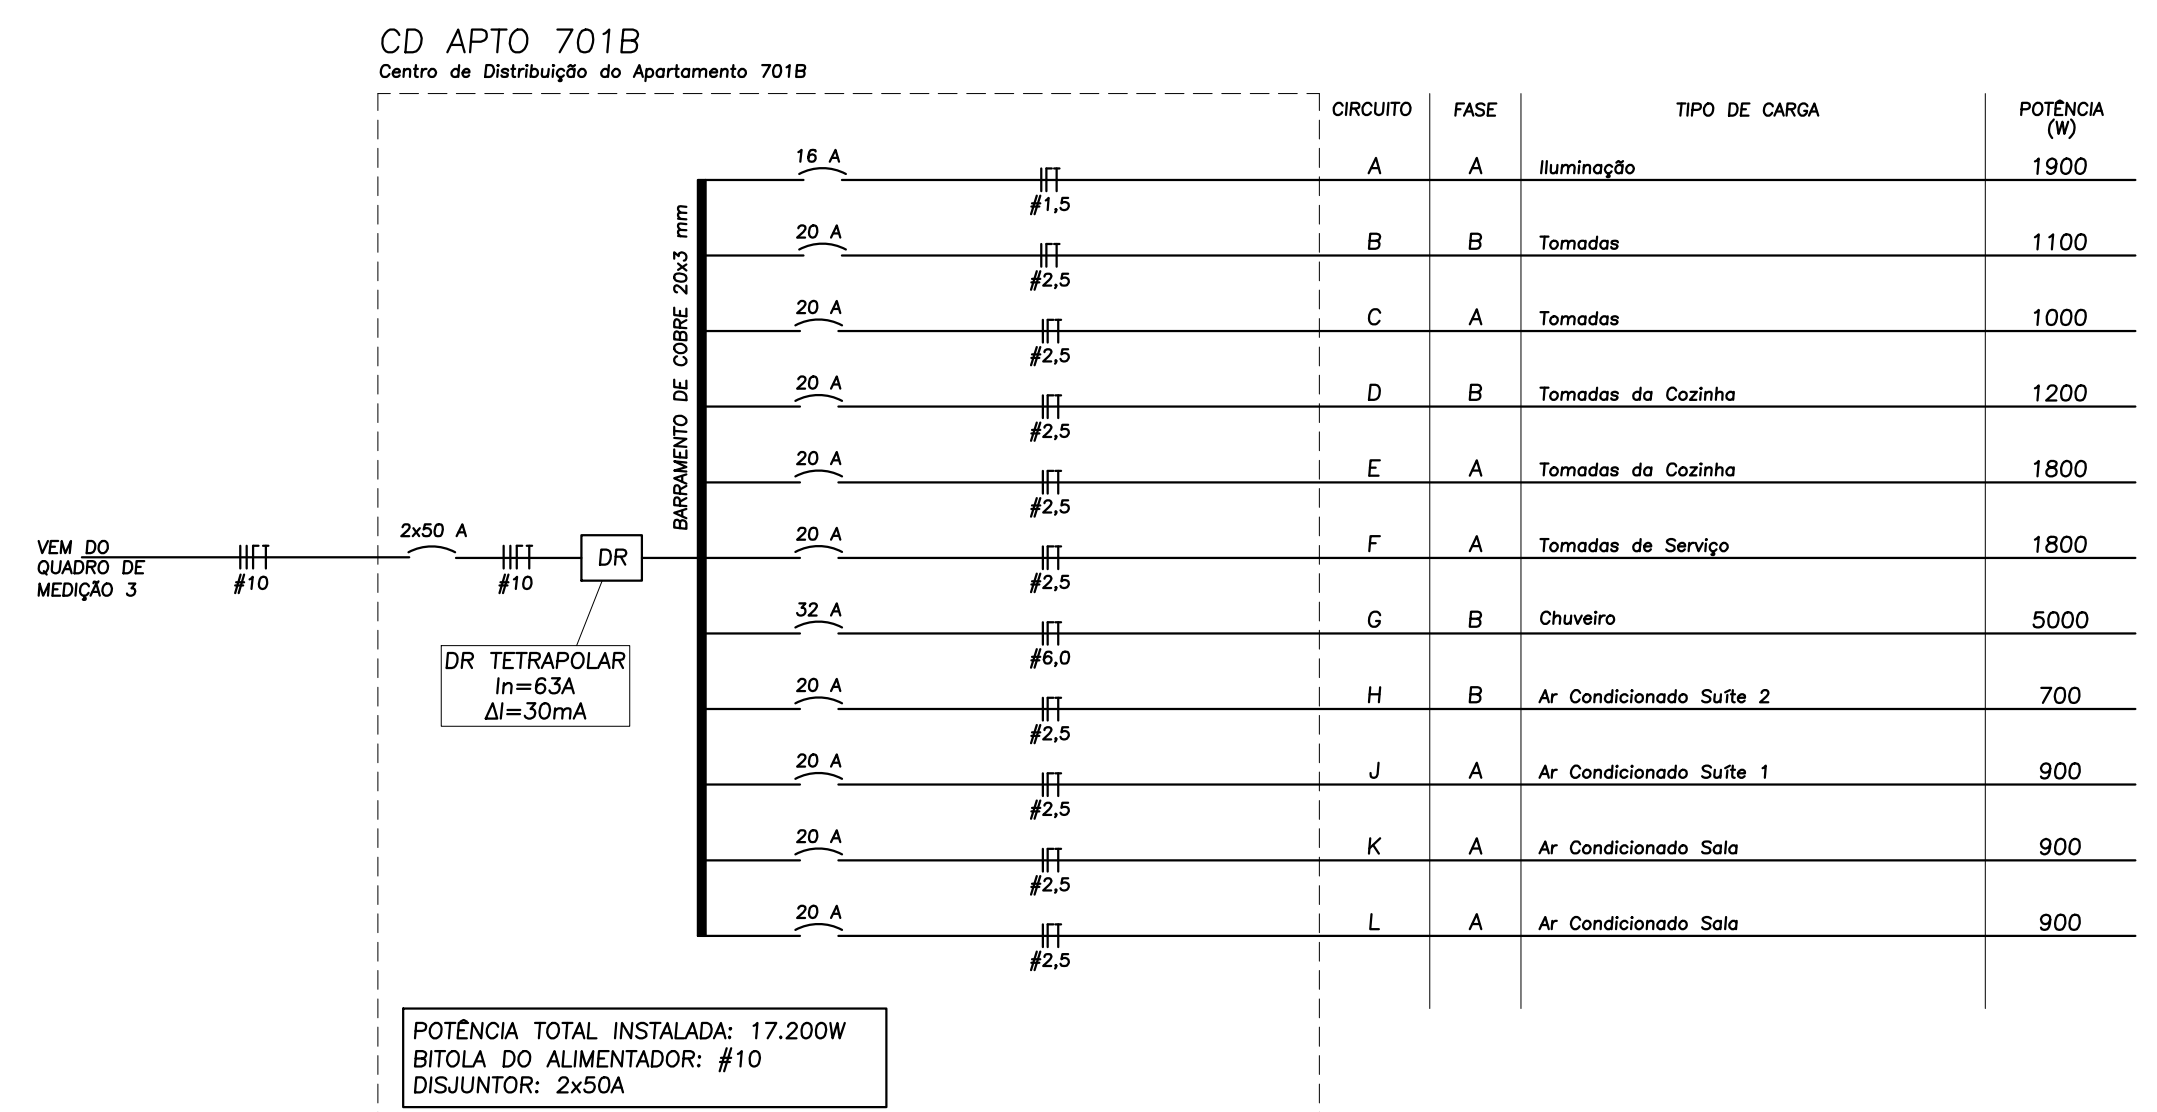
CD APTO 701B
Centro de Distribuição do Apartamento 701B

VEM DO QUADRO DE MEDIÇÃO 3
#10
2x50 A
#10
DR
DR TETRAPOLAR
In=63A
ΔI=30mA

BARRAMENTO DE COBRE 20x3 mm

16 A #1,5
20 A #2,5
20 A #2,5
20 A #2,5
20 A #2,5
20 A #2,5
32 A #6,0
20 A #2,5
20 A #2,5
20 A #2,5
20 A #2,5

| CIRCUITO | FASE | TIPO DE CARGA | POTÊNCIA (W) |
|---|---|---|---|
| A | A | Iluminação | 1900 |
| B | B | Tomadas | 1100 |
| C | A | Tomadas | 1000 |
| D | B | Tomadas da Cozinha | 1200 |
| E | A | Tomadas da Cozinha | 1800 |
| F | A | Tomadas de Serviço | 1800 |
| G | B | Chuveiro | 5000 |
| H | B | Ar Condicionado Suíte 2 | 700 |
| J | A | Ar Condicionado Suíte 1 | 900 |
| K | A | Ar Condicionado Sala | 900 |
| L | A | Ar Condicionado Sala | 900 |

POTÊNCIA TOTAL INSTALADA: 17.200W
BITOLA DO ALIMENTADOR: #10
DISJUNTOR: 2x50A